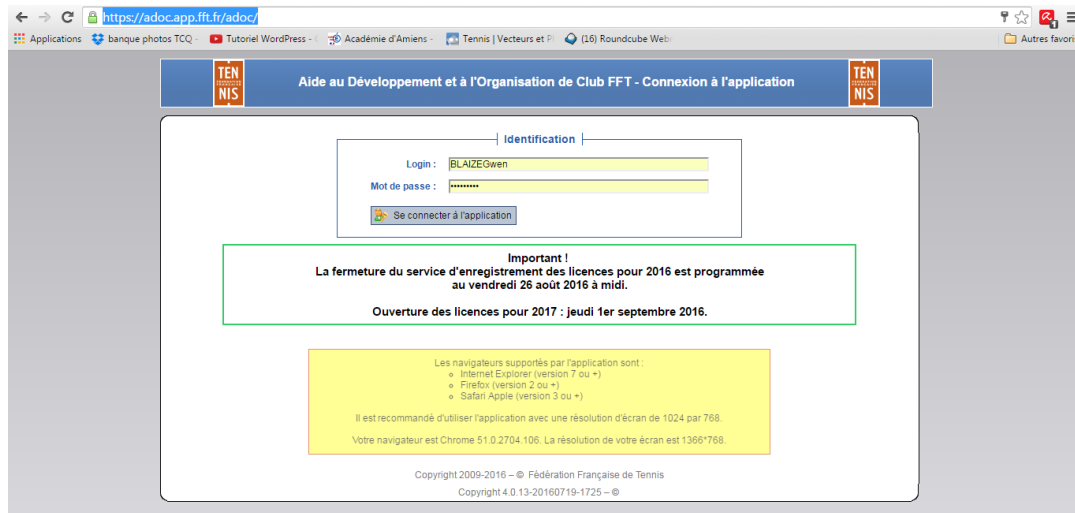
https://adoc.app.fft.fr/adoc/

Applications banque photos TCQ - Tutoriel WordPress - Académie d'Amiens - Tennis | Vecteurs et Pl (16) Roundcube Webr Autres favori

TEN NIS Aide au Développement et à l'Organisation de Club FFT - Connexion à l'application TEN NIS

Identification

Login : BLAIZEGwen

Mot de passe : ••••••••••

Se connecter à l'application

Important !
La fermeture du service d'enregistrement des licences pour 2016 est programmée au vendredi 26 août 2016 à midi.

Ouverture des licences pour 2017 : jeudi 1er septembre 2016.

Les navigateurs supportés par l'application sont :
- Internet Explorer (version 7 ou +)
- Firefox (version 2 ou +)
- Safari Apple (version 3 ou +)

Il est recommandé d'utiliser l'application avec une résolution d'écran de 1024 par 768.

Votre navigateur est Chrome 51.0.2704.106. La résolution de votre écran est 1366*768.

Copyright 2009-2016 – © Fédération Française de Tennis

Copyright 4.0.13-20160719-1725 – ©